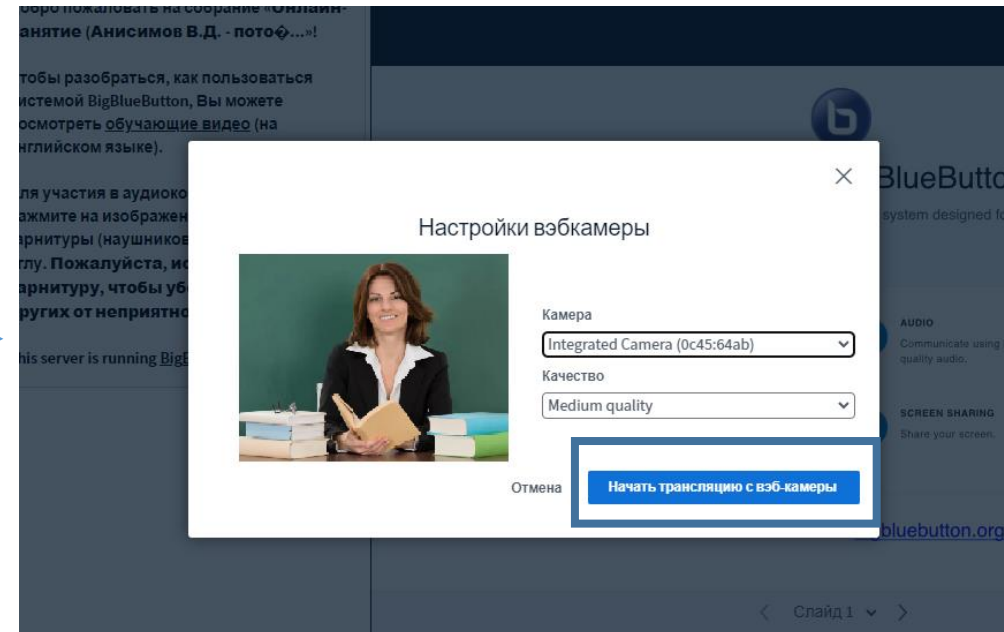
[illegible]обро пожаловать на собрание «Онлайн-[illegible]анятие (Анисимов В.Д. - пото�...»!

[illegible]тобы разобраться, как пользоваться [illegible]истемой BigBlueButton, Вы можете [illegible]осмотреть обучающие видео (на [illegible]нглийском языке).

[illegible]ля участия в аудиоко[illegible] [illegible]ажмите на изображен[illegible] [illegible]арнитуры (наушников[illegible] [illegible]глу. Пожалуйста, ис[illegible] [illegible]арнитуру, чтобы убе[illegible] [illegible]ругих от неприятно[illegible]

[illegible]his server is running BigB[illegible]

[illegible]BlueButto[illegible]

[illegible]system designed fo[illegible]

AUDIO
Communicate using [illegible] quality audio.

SCREEN SHARING
Share your screen.

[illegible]bluebutton.org

Слайд 1

Настройки вэбкамеры

Камера
Integrated Camera (0c45:64ab)

Качество
Medium quality

Отмена

Начать трансляцию с вэб-камеры